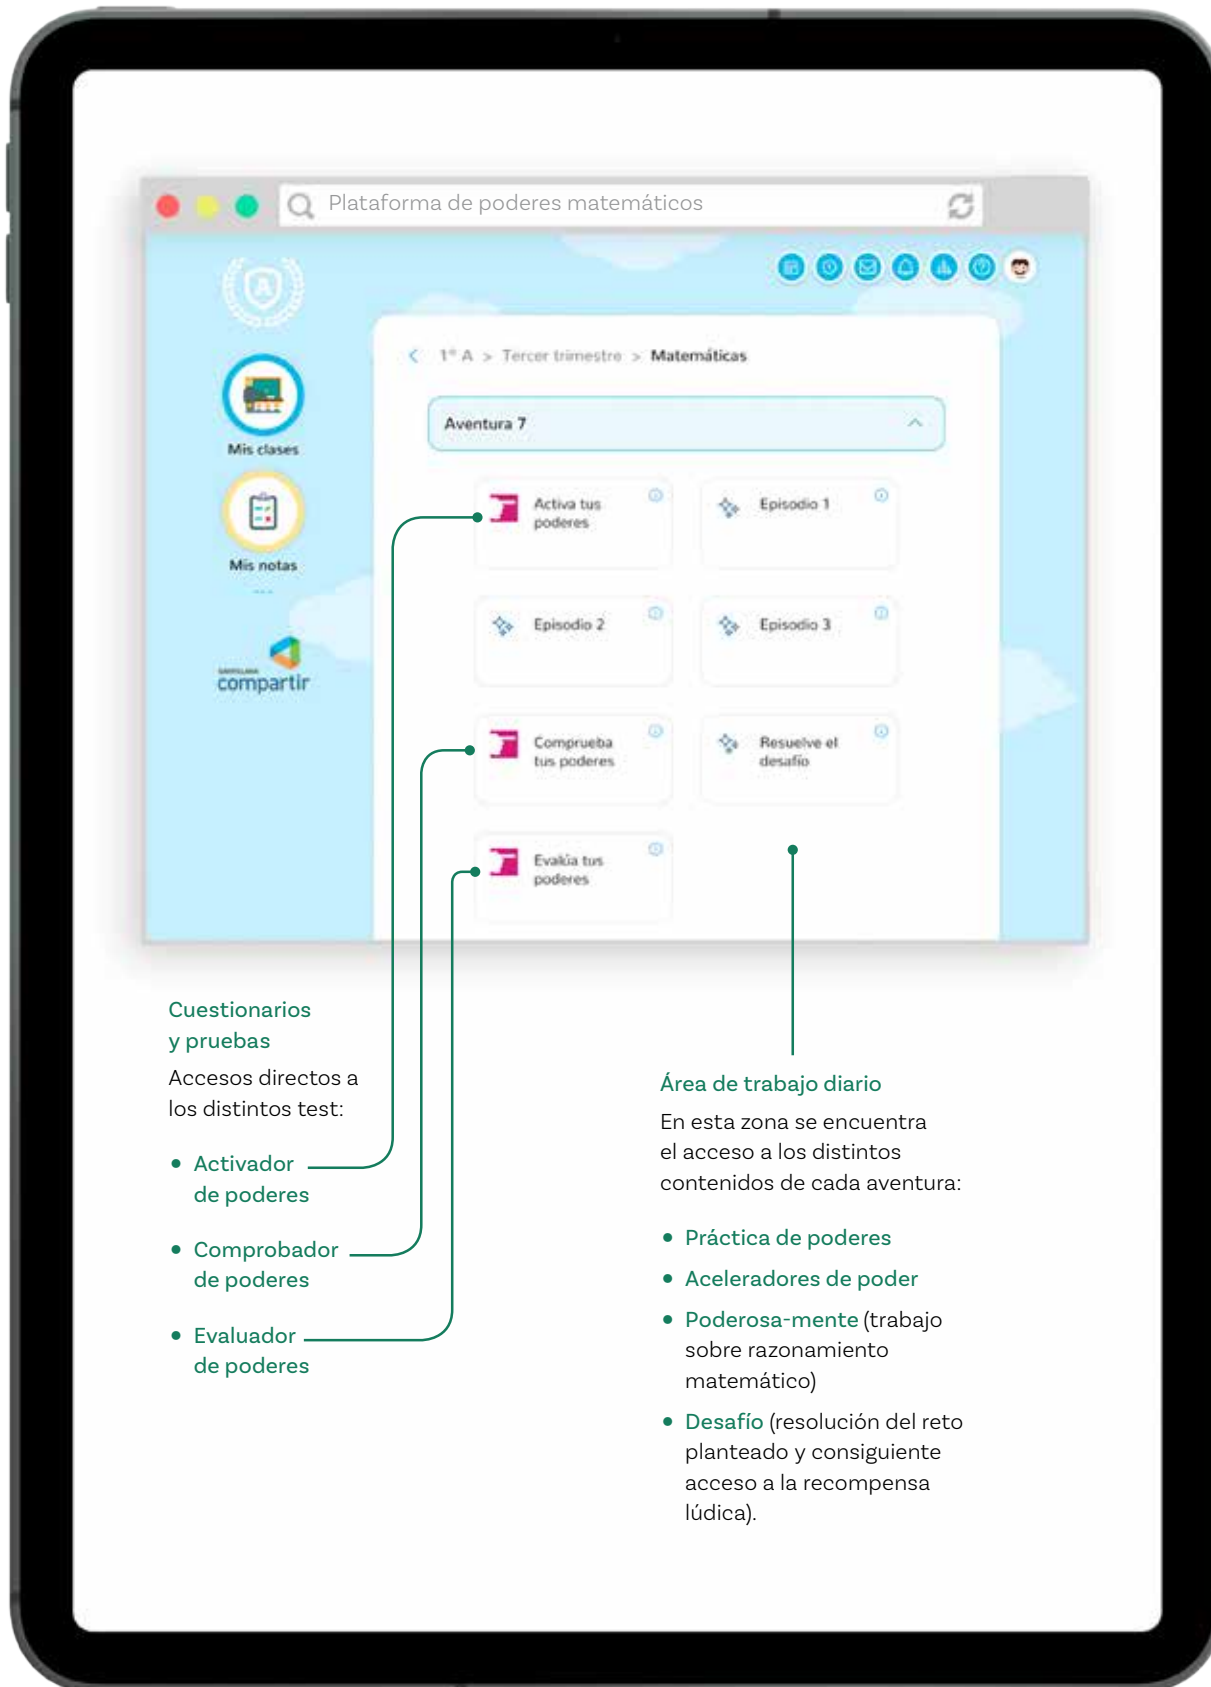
Plataforma de poderes matemáticos

Mis clases

Mis notas

compartir

1º A > Tercer trimestre > Matemáticas

Aventura 7

Activa tus poderes

Episodio 1

Episodio 2

Episodio 3

Comprueba tus poderes

Resuelve el desafío

Evalúa tus poderes

Cuestionarios y pruebas

Accesos directos a los distintos test:

• Activador de poderes

• Comprobador de poderes

• Evaluador de poderes

Área de trabajo diario

En esta zona se encuentra el acceso a los distintos contenidos de cada aventura:

• Práctica de poderes

• Aceleradores de poder

• Poderosa-mente (trabajo sobre razonamiento matemático)

• Desafío (resolución del reto planteado y consiguiente acceso a la recompensa lúdica).